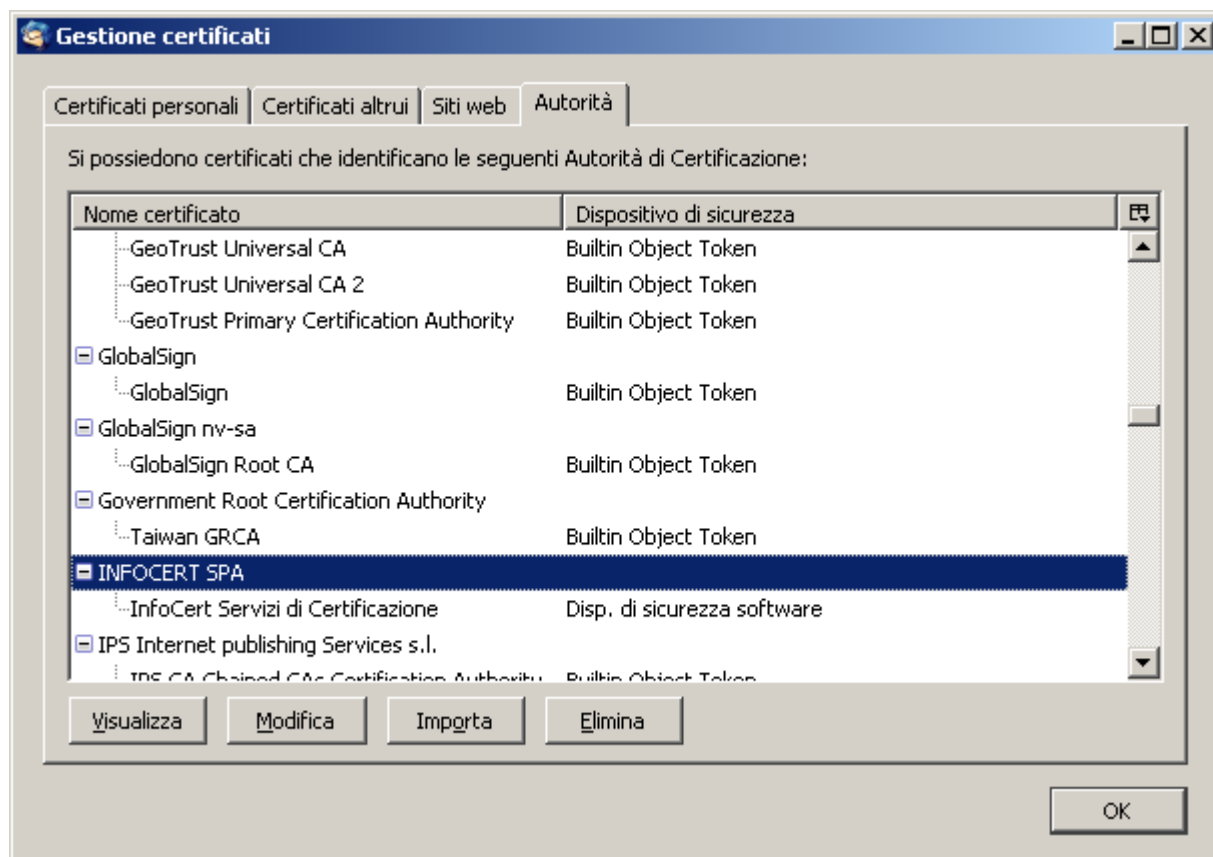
Gestione certificati

Certificati personali | Certificati altrui | Siti web | Autorità

Si possiedono certificati che identificano le seguenti Autorità di Certificazione:

| Nome certificato | Dispositivo di sicurezza |
|---|---|
| GeoTrust Universal CA | Builtin Object Token |
| GeoTrust Universal CA 2 | Builtin Object Token |
| GeoTrust Primary Certification Authority | Builtin Object Token |
| GlobalSign | |
| GlobalSign | Builtin Object Token |
| GlobalSign nv-sa | |
| GlobalSign Root CA | Builtin Object Token |
| Government Root Certification Authority | |
| Taiwan GRCA | Builtin Object Token |
| INFOCERT SPA | |
| InfoCert Servizi di Certificazione | Disp. di sicurezza software |
| IPS Internet publishing Services s.l. | |
| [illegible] | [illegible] |

Visualizza | Modifica | Importa | Elimina

OK